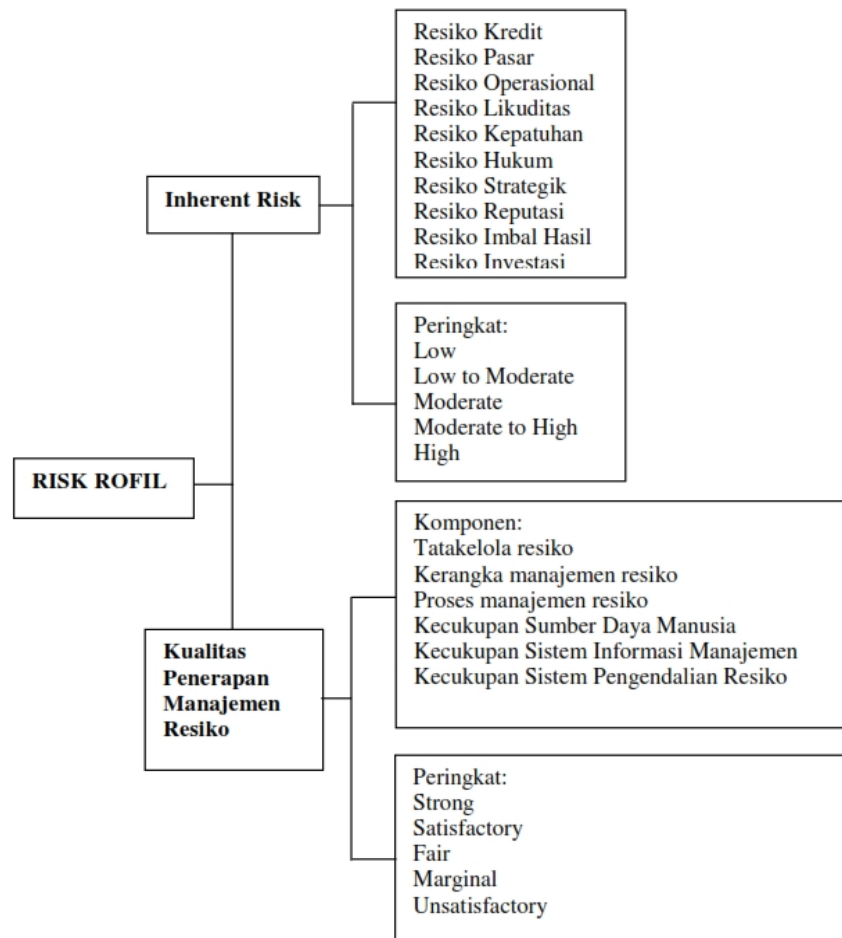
RISK ROFIL

Inherent Risk

Resiko Kredit
Resiko Pasar
Resiko Operasional
Resiko Likuditas
Resiko Kepatuhan
Resiko Hukum
Resiko Strategik
Resiko Reputasi
Resiko Imbal Hasil
Resiko Investasi

Peringkat:
Low
Low to Moderate
Moderate
Moderate to High
High

Kualitas Penerapan Manajemen Resiko

Komponen:
Tatakelola resiko
Kerangka manajemen resiko
Proses manajemen resiko
Kecukupan Sumber Daya Manusia
Kecukupan Sistem Informasi Manajemen
Kecukupan Sistem Pengendalian Resiko

Peringkat:
Strong
Satisfactory
Fair
Marginal
Unsatisfactory